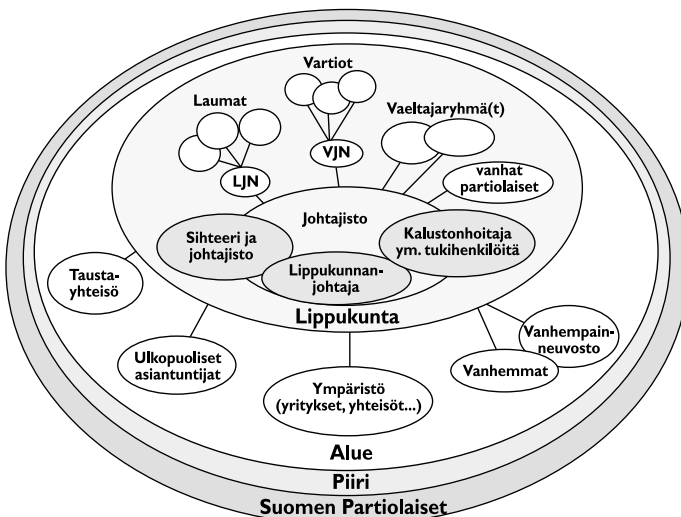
Vartiot

Laumat

Vaeltajaryhmä(t)

VJN

LJN

vanhat partiolaiset

Johtajisto

Sihteeri ja johtajisto

Kalustonhoitaja ym. tukihenkilöitä

Lippukunnanjohtaja

Taustayhteisö

Lippukunta

Vanhempainneuvosto

Ulkopuoliset asiantuntijat

Vanhemmat

Ympäristö (yritykset, yhteisöt...)

Alue

Piiri

Suomen Partiolaiset